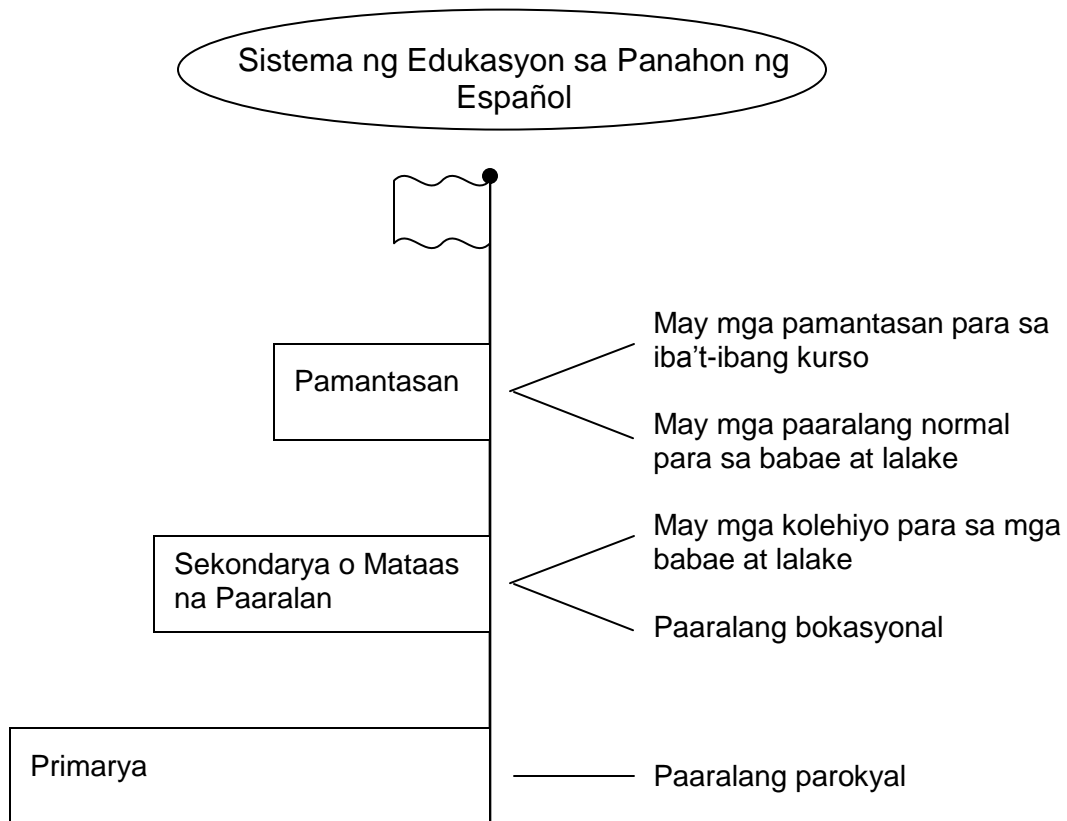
Sistema ng Edukasyon sa Panahon ng Español

Pamantasan

May mga pamantasan para sa iba't-ibang kurso

May mga paaralang normal para sa babae at lalake

Sekondarya o Mataas na Paaralan

May mga kolehiyo para sa mga babae at lalake

Paaralang bokasyonal

Primarya

Paaralang parokyal